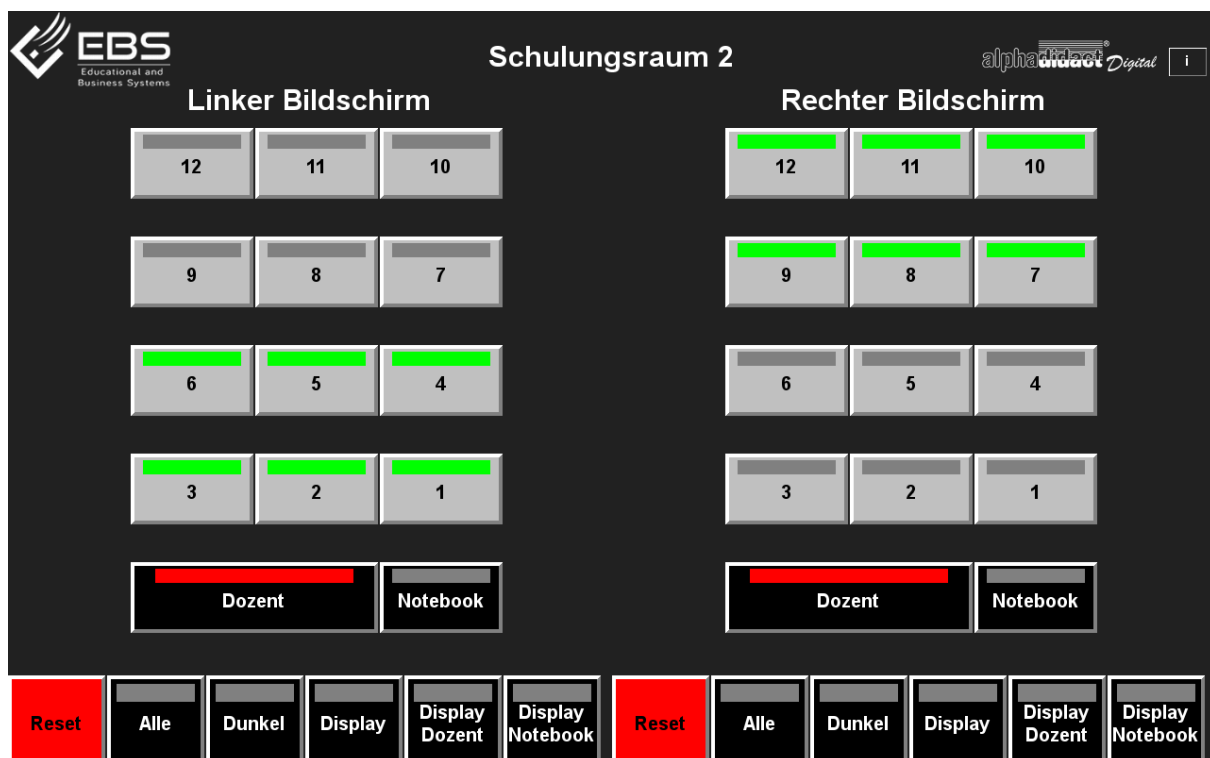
EBS
Educational and Business Systems

Schulungsraum 2

alphadidact® Digital

i

Linker Bildschirm

12 11 10

9 8 7

6 5 4

3 2 1

Dozent

Notebook

Rechter Bildschirm

12 11 10

9 8 7

6 5 4

3 2 1

Dozent

Notebook

Reset

Alle

Dunkel

Display

Display Dozent

Display Notebook

Reset

Alle

Dunkel

Display

Display Dozent

Display Notebook